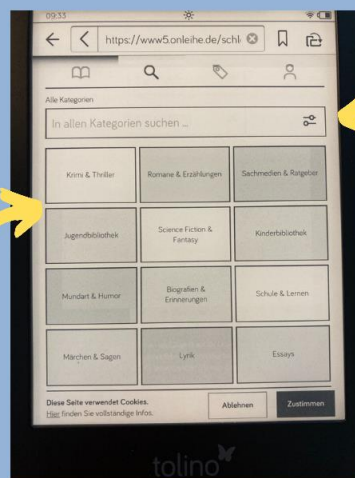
09:33

https://www5.onleihe.de/schl

Alle Kategorien

In allen Kategorien suchen ...

| Krimi & Thriller | Romane & Erzählungen | Sachmedien & Ratgeber |
|---|---|---|
| Jugendbibliothek | Science Fiction & Fantasy | Kinderbibliothek |
| Mundart & Humor | Biografien & Erinnerungen | Schule & Lernen |
| Märchen & Sagen | Lyrik | Essays |

Diese Seite verwendet Cookies.
Hier finden Sie vollständige Infos.

Ablehnen

Zustimmen

tolino